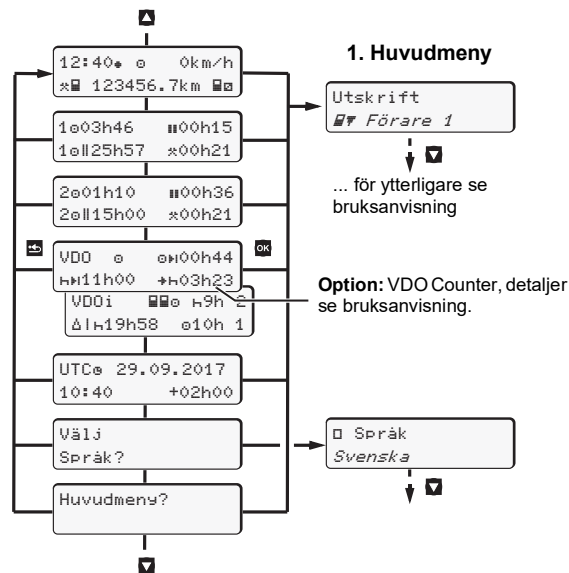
12:40 0km/h
123456.7km

1 03h46 00h15
1 25h57 00h21

2 01h10 00h36
2 15h00 00h21

VDO 00h44
11h00 03h23

VDOi 9h 2
19h58 10h 1

UTC 29.09.2017
10:40 +02h00

Välj
Språk?

Huvudmeny?

1. Huvudmeny

Utskrift
Förare 1

... för ytterligare se bruksanvisning

Option: VDO Counter, detaljer se bruksanvisning.

Språk
Svenska